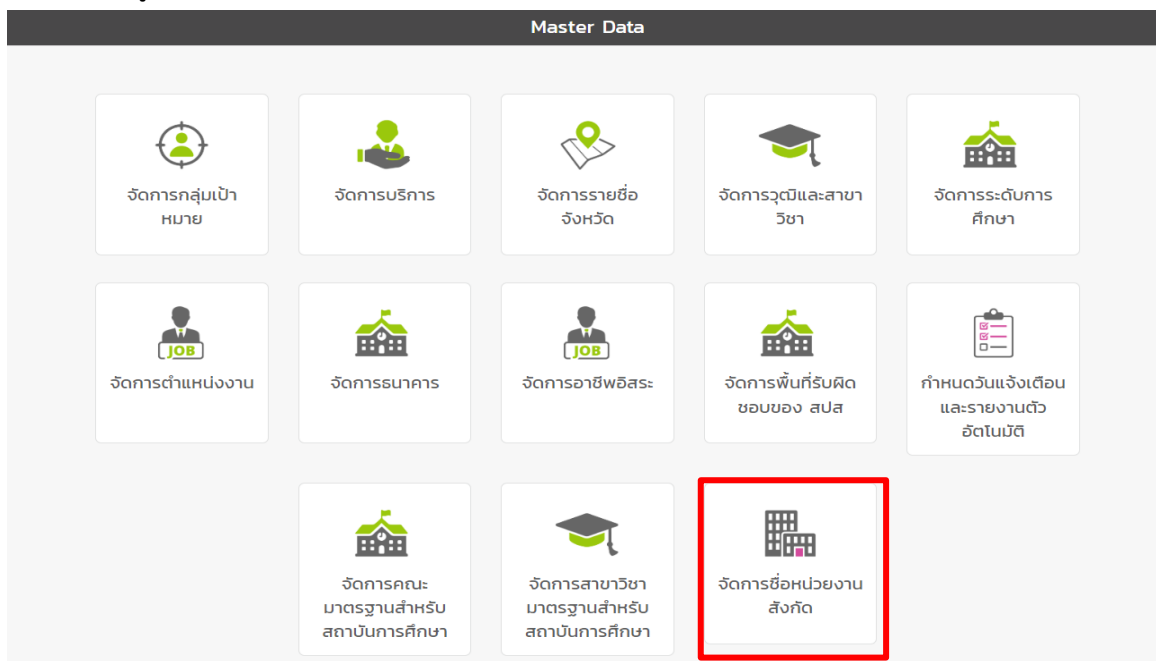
Master Data

จัดการกลุ่มเป้าหมาย

จัดการบริการ

จัดการรายชื่อจังหวัด

จัดการวุฒิและสาขาวิชา

จัดการระดับการศึกษา

JOB

จัดการตำแหน่งงาน

จัดการธนาคาร

JOB

จัดการอาชีพอิสระ

จัดการพื้นที่รับผิดชอบของ สปส

กำหนดวันแจ้งเตือนและรายงานตัวอัตโนมัติ

จัดการคณะมาตรฐานสำหรับสถาบันการศึกษา

จัดการสาขาวิชามาตรฐานสำหรับสถาบันการศึกษา

จัดการชื่อหน่วยงานสังกัด